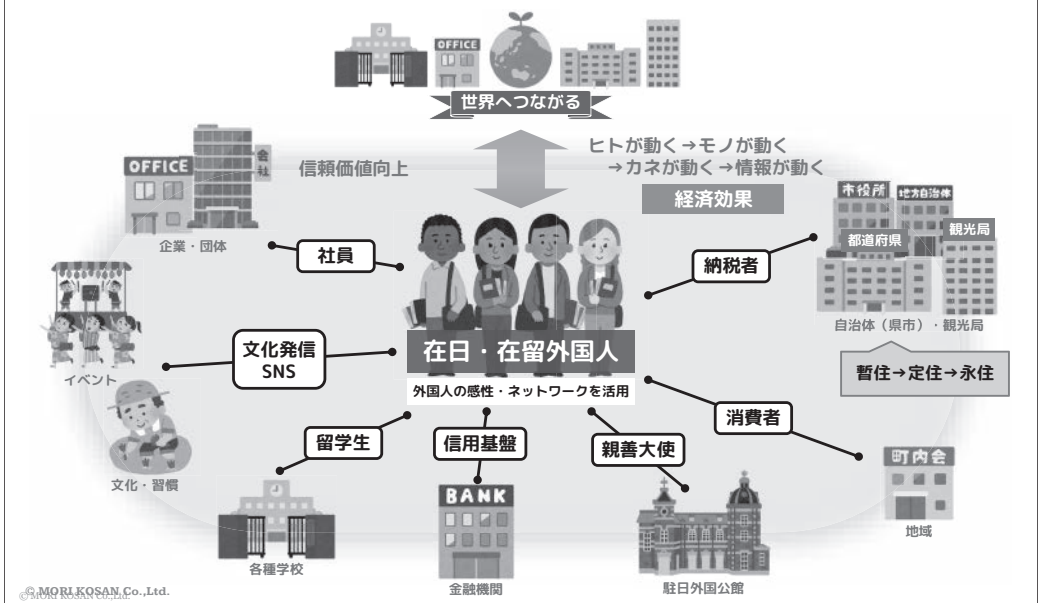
OFFICE

世界へつながる

OFFICE
会社

信頼価値向上

ヒトが動く→モノが動く
→カネが動く→情報が動く

経済効果

市役所
地方自治体
都道府県
観光局

企業・団体

社員

納税者

自治体（県市）・観光局

暫住→定住→永住

文化発信
SNS

イベント

在日・在留外国人

外国人の感性・ネットワークを活用

消費者

留学生

信用基盤

親善大使

文化・習慣

町内会

地域

BANK

各種学校

金融機関

駐日外国公館

© MORI KOSAN Co.,Ltd.